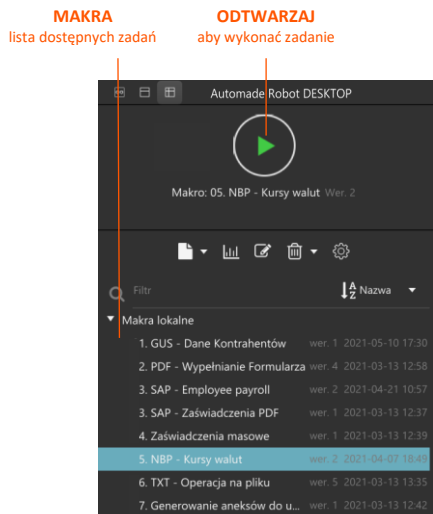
MAKRA
lista dostępnych zadań

ODTWARZAJ
aby wykonać zadanie

Automade Robot DESKTOP

Makro: 05. NBP - Kursy walut Wer. 2

Filtr

Nazwa

Makra lokalne

| | | |
|---|---|---|
| 1. GUS - Dane Kontrahentów | wer. 1 | 2021-05-10 17:30 |
| 2. PDF - Wypełnianie Formularza | wer. 4 | 2021-03-13 12:58 |
| 3. SAP - Employee payroll | wer. 2 | 2021-04-21 10:57 |
| 3. SAP - Zaświadczenia PDF | wer. 2 | 2021-03-13 12:37 |
| 4. Zaświadczenia masowe | wer. 1 | 2021-03-13 12:39 |
| 5. NBP - Kursy walut | wer. 2 | 2021-04-07 18:49 |
| 6. TXT - Operacja na pliku | wer. 5 | 2021-03-13 13:35 |
| 7. Generowanie aneksów do u... | wer. 1 | 2021-03-13 12:42 |